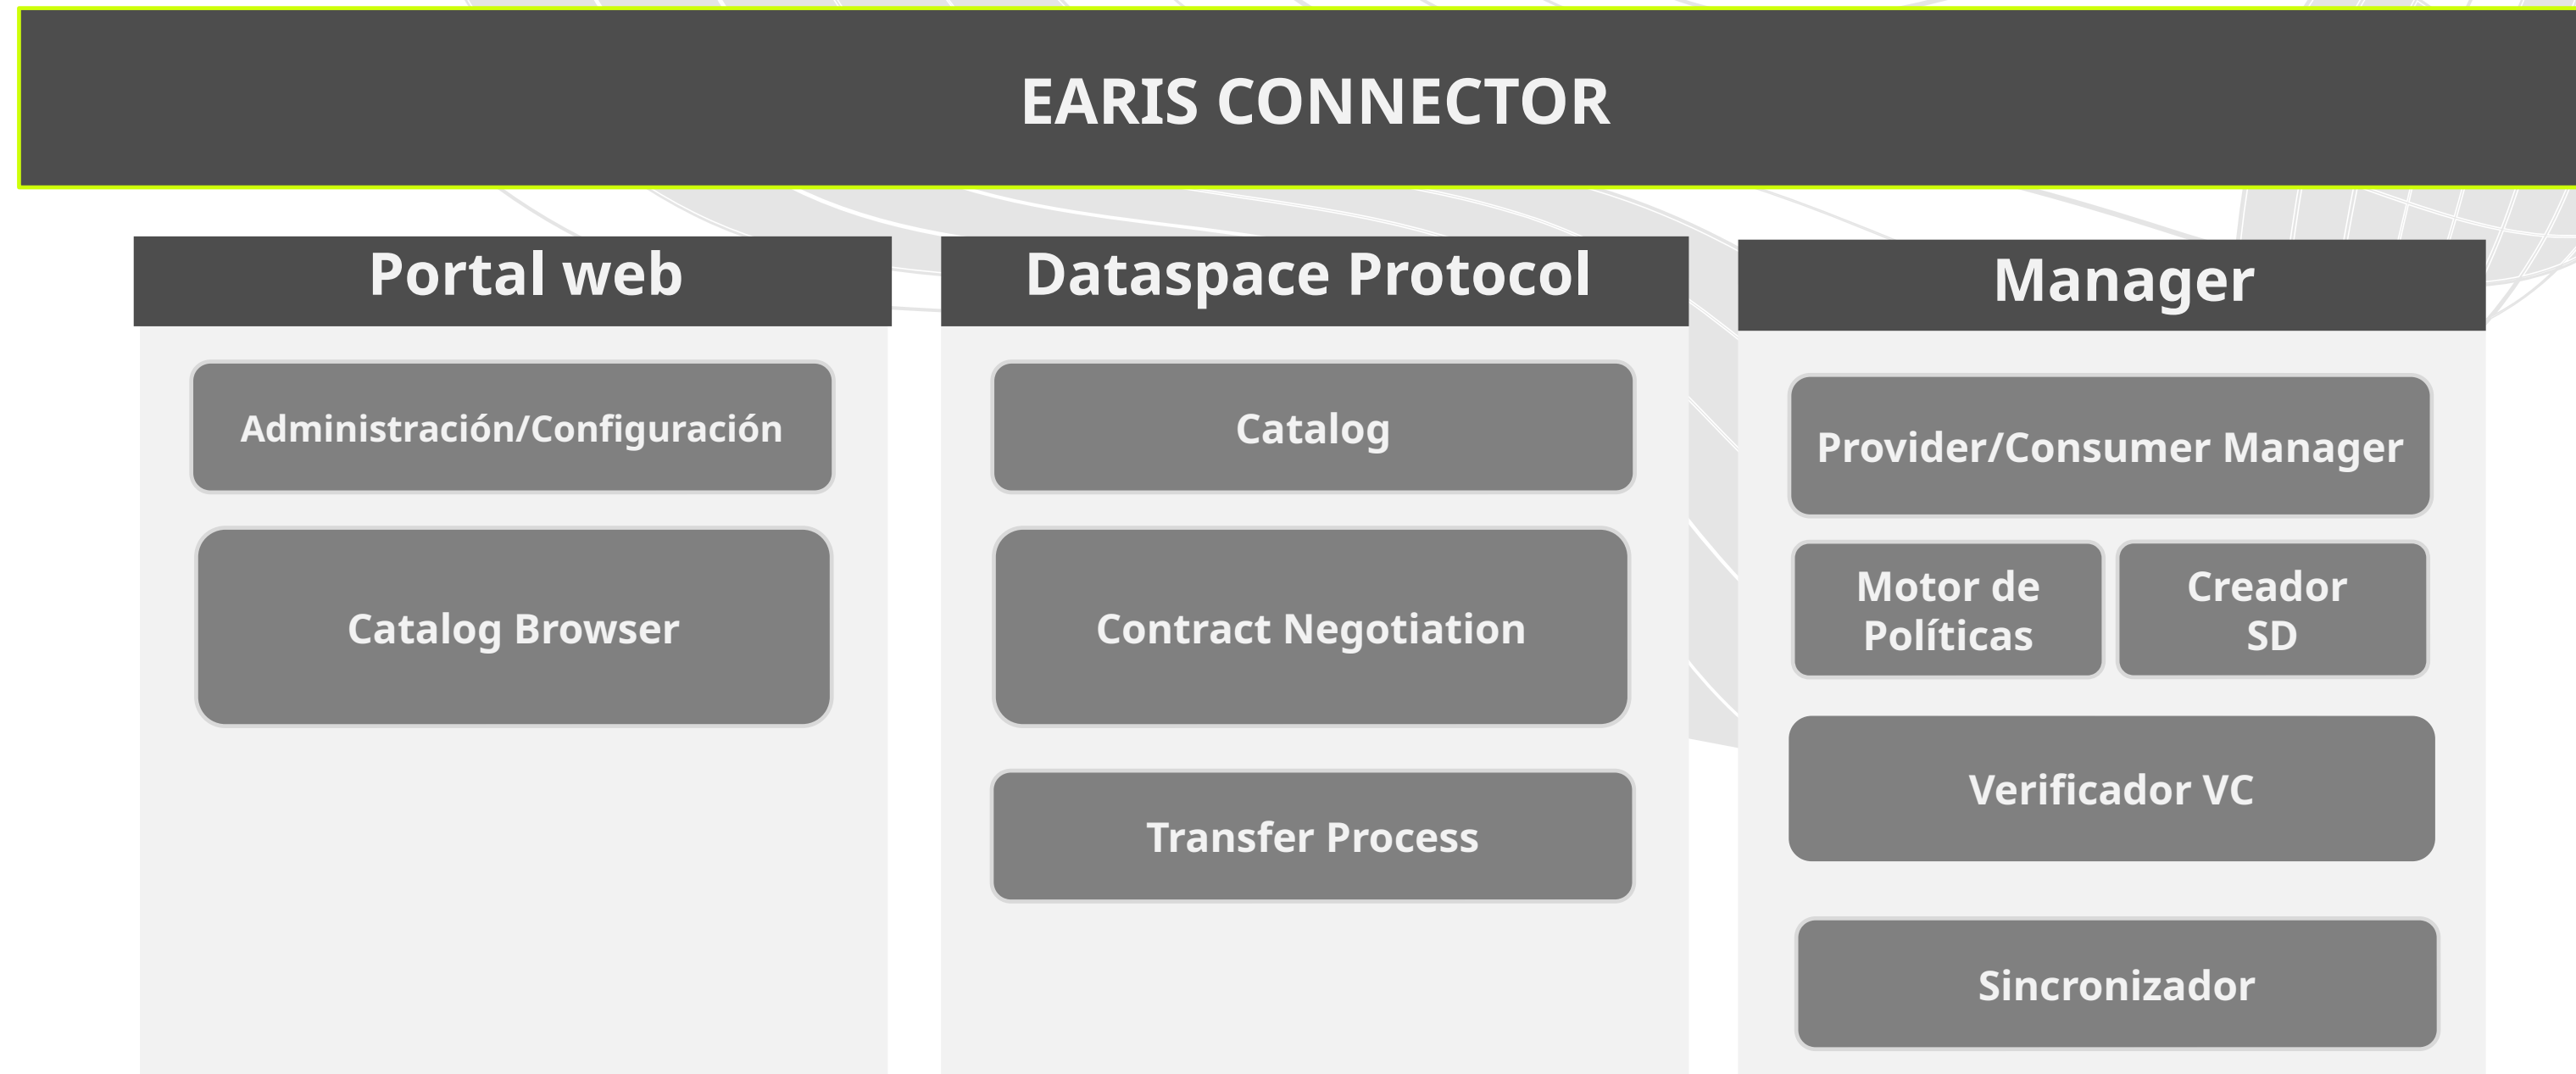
EARIS CONNECTOR

Portal web

Administración/Configuración

Catalog Browser

Dataspace Protocol

Catalog

Contract Negotiation

Transfer Process

Manager

Provider/Consumer Manager

Motor de Políticas

Creador SD

Verificador VC

Sincronizador